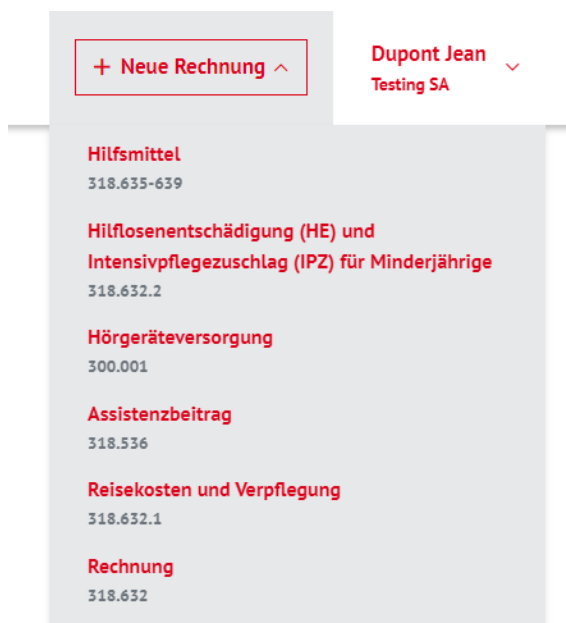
+ Neue Rechnung ^

Dupont Jean
Testing SA

Hilfsmittel
318.635-639

Hilflosenentschädigung (HE) und Intensivpflegezuschlag (IPZ) für Minderjährige
318.632.2

Hörgeräteversorgung
300.001

Assistenzbeitrag
318.536

Reisekosten und Verpflegung
318.632.1

Rechnung
318.632